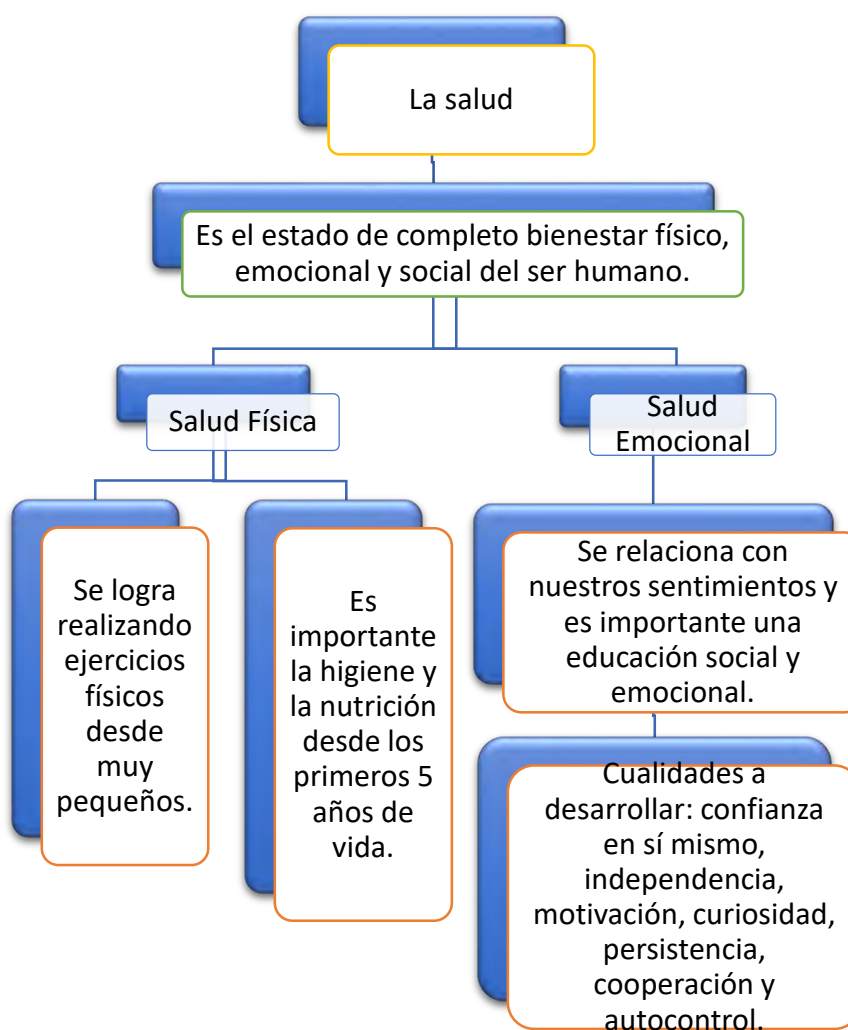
La salud

Es el estado de completo bienestar físico, emocional y social del ser humano.

Salud Física

Se logra realizando ejercicios físicos desde muy pequeños.

Es importante la higiene y la nutrición desde los primeros 5 años de vida.

Salud Emocional

Se relaciona con nuestros sentimientos y es importante una educación social y emocional.

Cualidades a desarrollar: confianza en sí mismo, independencia, motivación, curiosidad, persistencia, cooperación y autocontrol.